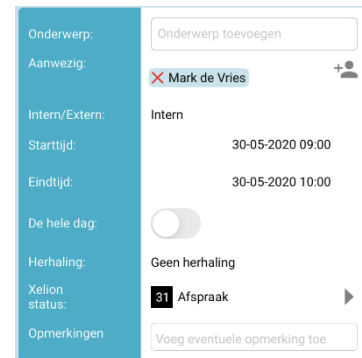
Onderwerp: Onderwerp toevoegen

Aanwezig: Mark de Vries

Intern/Extern: Intern

Starttijd: 30-05-2020 09:00

Eindtijd: 30-05-2020 10:00

De hele dag:

Herhaling: Geen herhaling

Xelion status: 31 Afspraak

Opmerkingen Voeg eventuele opmerking toe